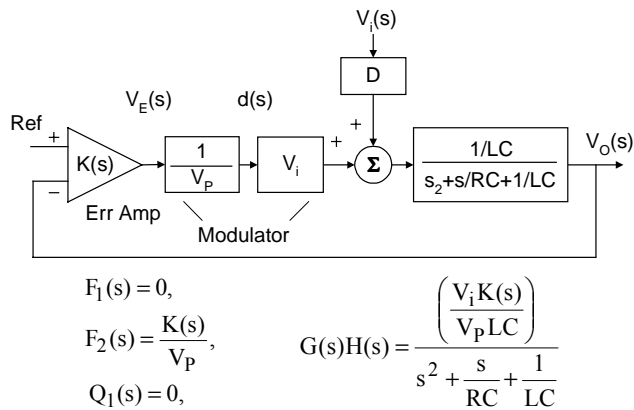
$V_i(s)$

D

$V_E(s)$

d(s)

Ref

+

−

K(s)

Err Amp

$\frac{1}{V_P}$

$V_i$

Modulator

+

+

Σ

$\frac{1/LC}{s_2+s/RC+1/LC}$

$V_O(s)$

$F_1(s) = 0,$

$F_2(s) = \frac{K(s)}{V_P},$

$Q_1(s) = 0,$

$G(s)H(s) = \frac{\left(\frac{V_i K(s)}{V_P LC}\right)}{s^2 + \frac{s}{RC} + \frac{1}{LC}}$